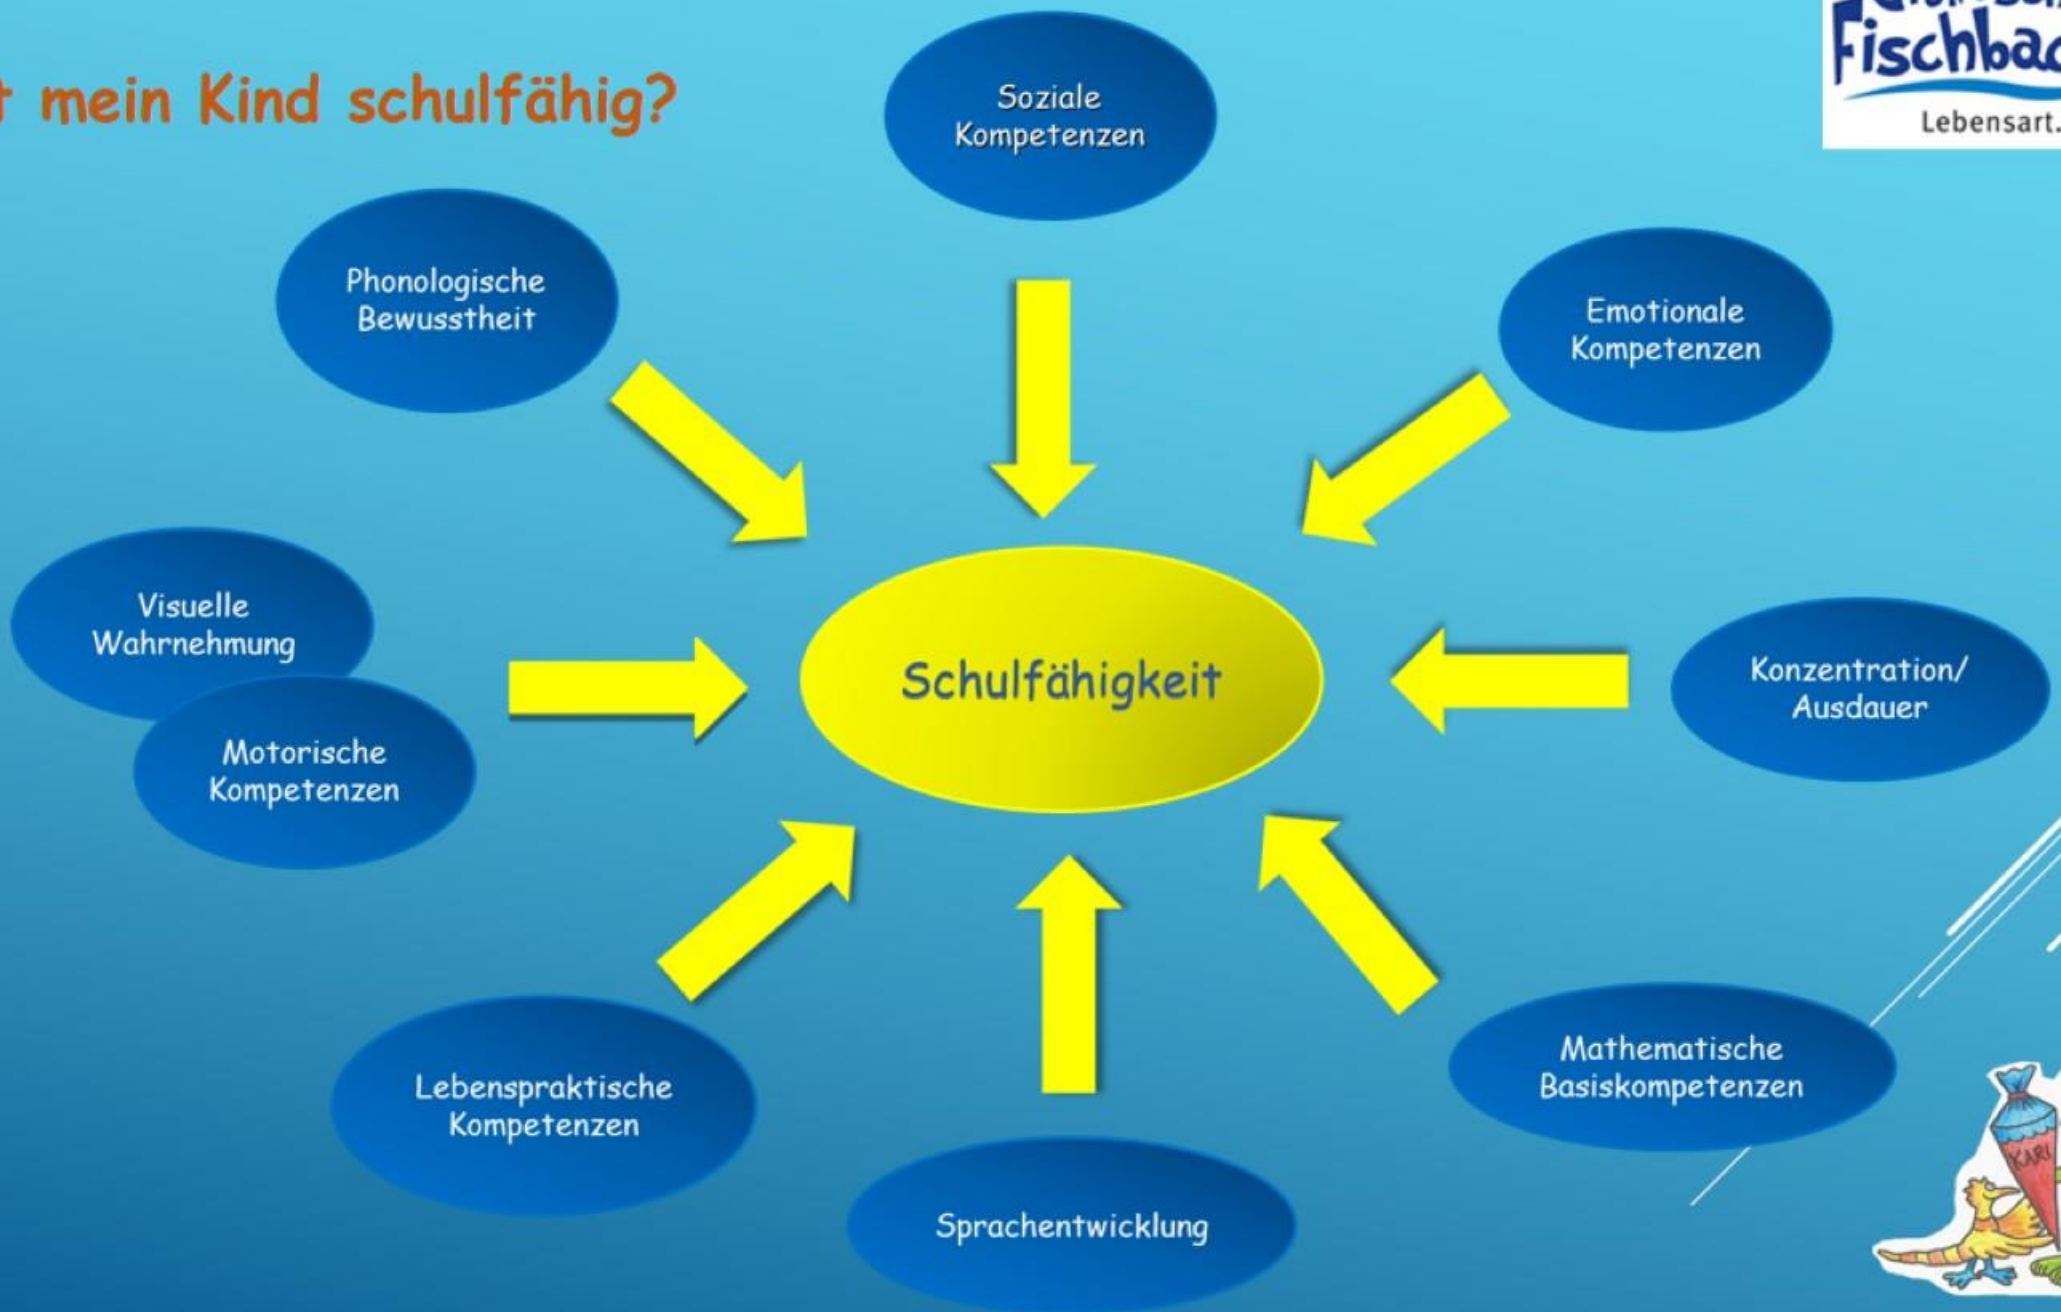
t mein Kind schulfähig?

Fischbac
Lebensart.

Soziale Kompetenzen

Phonologische Bewusstheit

Emotionale Kompetenzen

Visuelle Wahrnehmung

Motorische Kompetenzen

Schulfähigkeit

Konzentration/ Ausdauer

Lebenspraktische Kompetenzen

Sprachentwicklung

Mathematische Basiskompetenzen

KARI